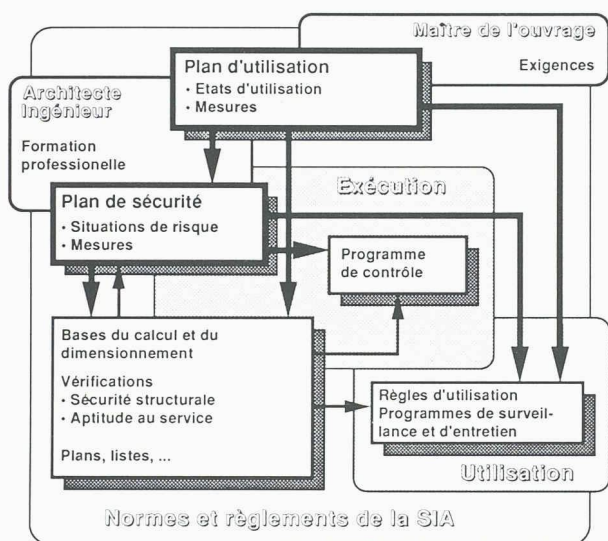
Maître de l'ouvrage

Exigences

Plan d'utilisation
· Etats d'utilisation
· Mesures

Architecte
Ingénieur

Formation professionelle

Exécution

Plan de sécurité
· Situations de risque
· Mesures

Programme de contrôle

Bases du calcul et du dimensionnement

Vérifications
· Sécurité structurale
· Aptitude au service

Plans, listes, ...

Règles d'utilisation
Programmes de surveillance et d'entretien

Utilisation

Normes et règlements de la SIA